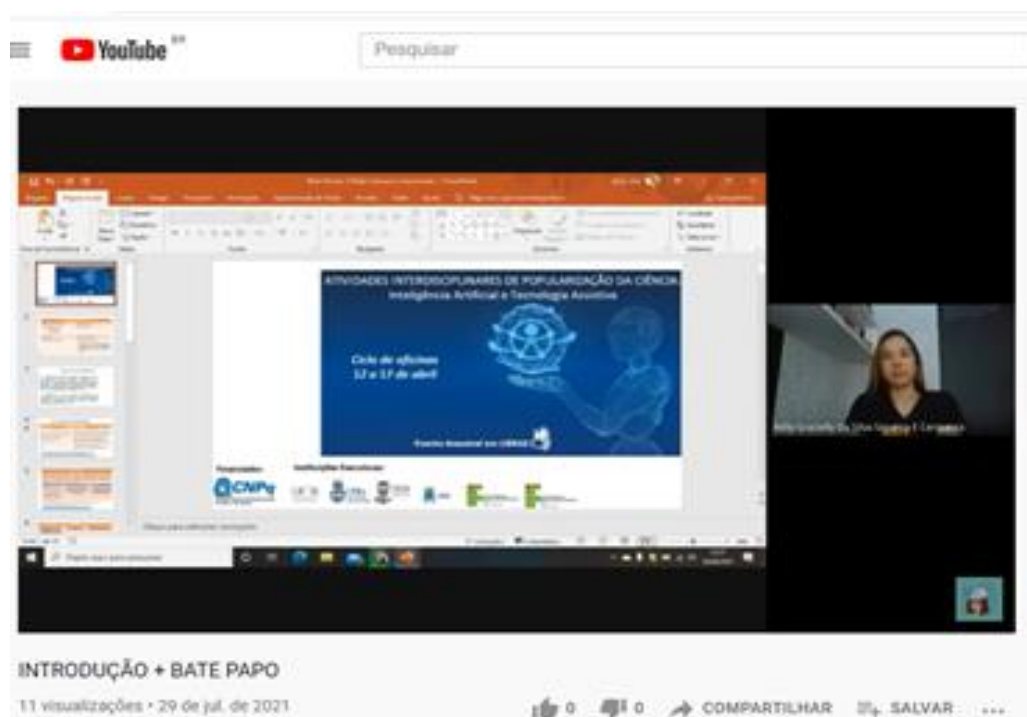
YouTube BR

Pesquisar

ATIVIDADES INTERDISCIPLINARES DE POPULARIZAÇÃO DA CIÊNCIA
Inteligência Artificial e Tecnologia Assistiva

Ciclo de oficinas
12 a 17 de abril

Evento Nacional em LIBRAS

Financiador:
CNPq

Instituições Executoras:

Clique para adicionar anotações

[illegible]

INTRODUÇÃO + BATE PAPO

11 visualizações • 29 de jul. de 2021

0 0 COMPARTILHAR SALVAR ...